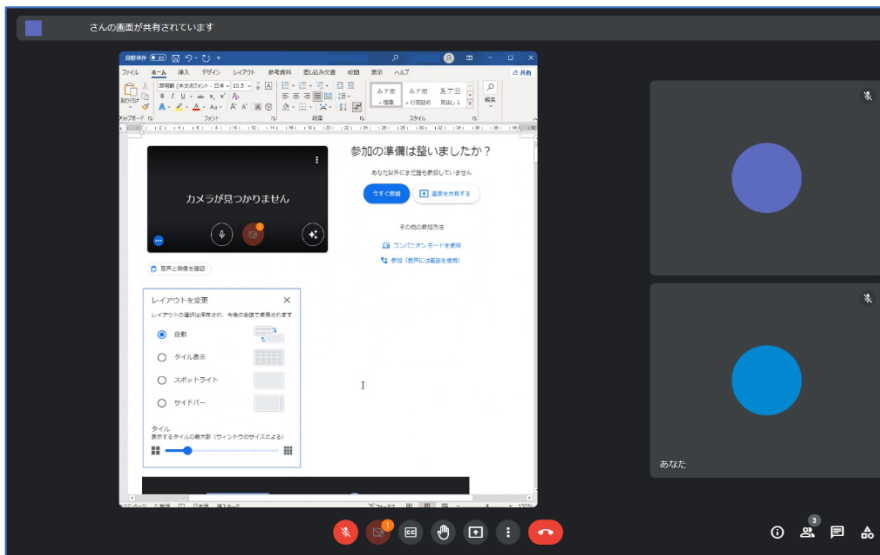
さんの画面が共有されています

自動保存 オフ
ファイル ホーム 挿入 デザイン レイアウト 参考資料 差し込み文書 校閲 表示 ヘルプ
共有
游明朝 (本文のフォント - 日本 10.5
貼り付け
クリップボード フォント 段落 スタイル 編集
あア亜 標準 あア亜 行間詰め あア亜 見出し 1

カメラが見つかりません
音声と映像を確認

参加の準備は整いましたか？
あなた以外にまだ誰も参加していません
今すぐ参加
画面を共有する
その他の参加方法
コンパニオン モードを使用
参加（音声には電話を使用）

レイアウトを変更
レイアウトの選択は保存され、今後の会議で使用されます
自動
タイル表示
スポットライト
サイドバー
タイル
表示するタイルの最大数（ウィンドウのサイズによる）

あなた
3